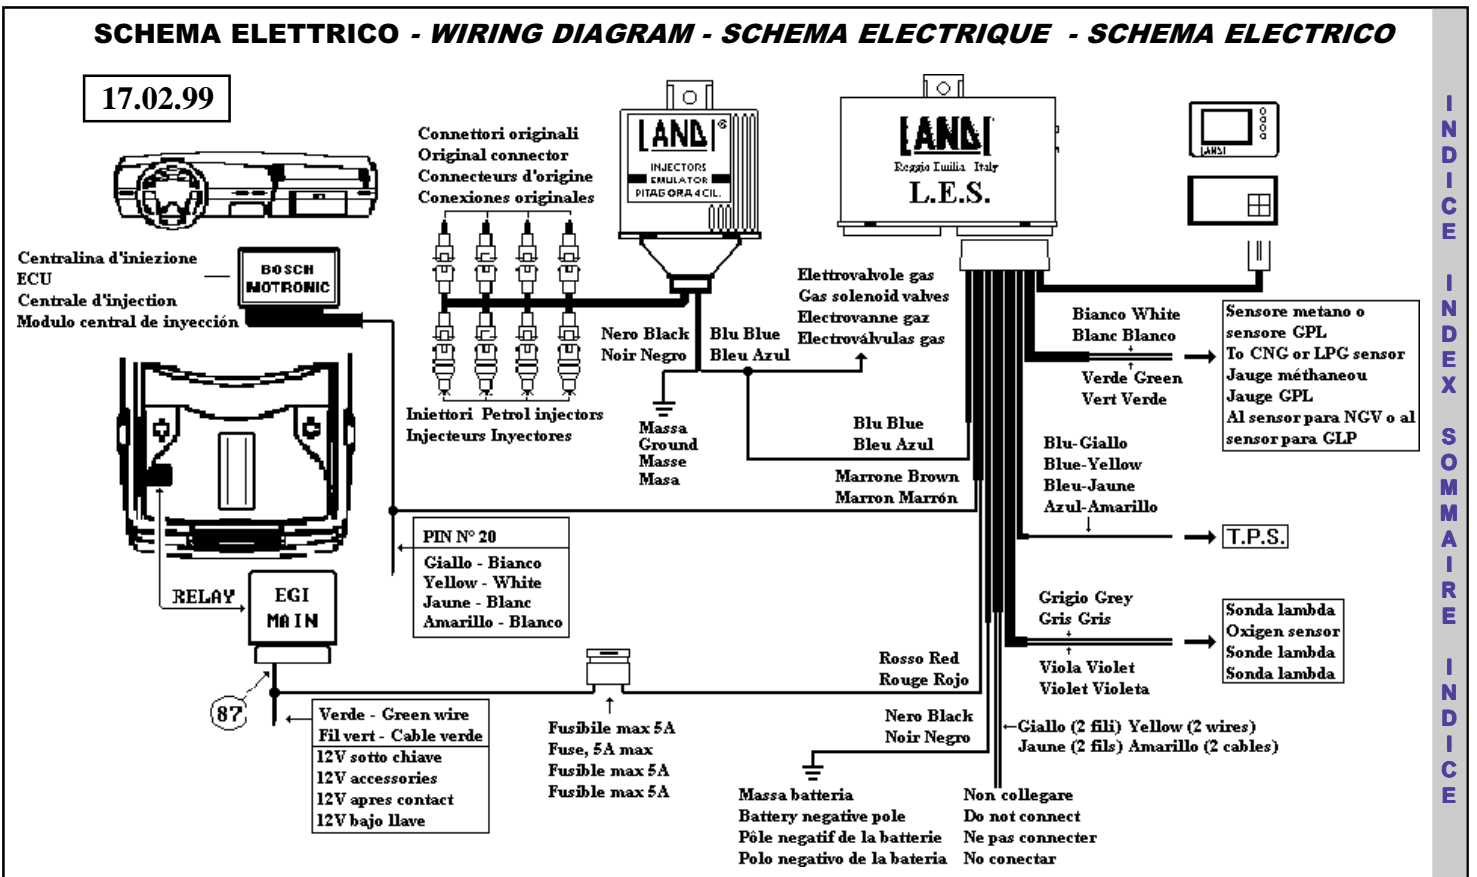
SCHEMA ELETTRICO - WIRING DIAGRAM - SCHEMA ELECTRIQUE - SCHEMA ELECTRICO

17.02.99

Centralina d'iniezione
ECU
Centrale d'injection
Modulo central de inyección

BOSCH MOTRONIC

Connettori originali
Original connector
Connecteurs d'origine
Conexiones originales

LANDI
INJECTORS EMULATOR
PITAGORA 4 CIL.

LANDI
Reggio Emilia Italy
L.E.S.

LANDI

Elettrovalvole gas
Gas solenoid valves
Electrovanne gaz
Electroválvulas gas

Nero Black
Noir Negro

Blu Blue
Bleu Azul

Iniettori Petrol injectors
Injecteurs Inyectores

Massa
Ground
Masse
Masa

Blu Blue
Bleu Azul

Marrone Brown
Marron Marrón

Bianco White
Blanc Blanco

Verde Green
Vert Verde

Sensore metano o sensore GPL
To CNG or LPG sensor
Jauge méthaneou
Jauge GPL
Al sensor para NGV o al sensor para GLP

Blu-Giallo
Blue-Yellow
Bleu-Jaune
Azul-Amarillo

T.P.S.

PIN N° 20
Giallo - Bianco
Yellow - White
Jaune - Blanc
Amarillo - Blanco

RELAY

EGI MAIN

87

Grigio Grey
Gris Gris

Viola Violet
Violet Violeta

Sonda lambda
Oxigen sensor
Sonde lambda
Sonda lambda

Rosso Red
Rouge Rojo

Verde - Green wire
Fil vert - Cable verde
12V sotto chiave
12V accessories
12V apres contact
12V bajo llave

Fusibile max 5A
Fuse, 5A max
Fusible max 5A
Fusible max 5A

Nero Black
Noir Negro

Giallo (2 fili) Yellow (2 wires)
Jaune (2 fils) Amarillo (2 cables)

Massa batteria
Battery negative pole
Pôle negatif de la batterie
Polo negativo de la bateria

Non collegare
Do not connect
Ne pas connecter
No conectar

INDICE INDEX SOMMAIRE INDICE